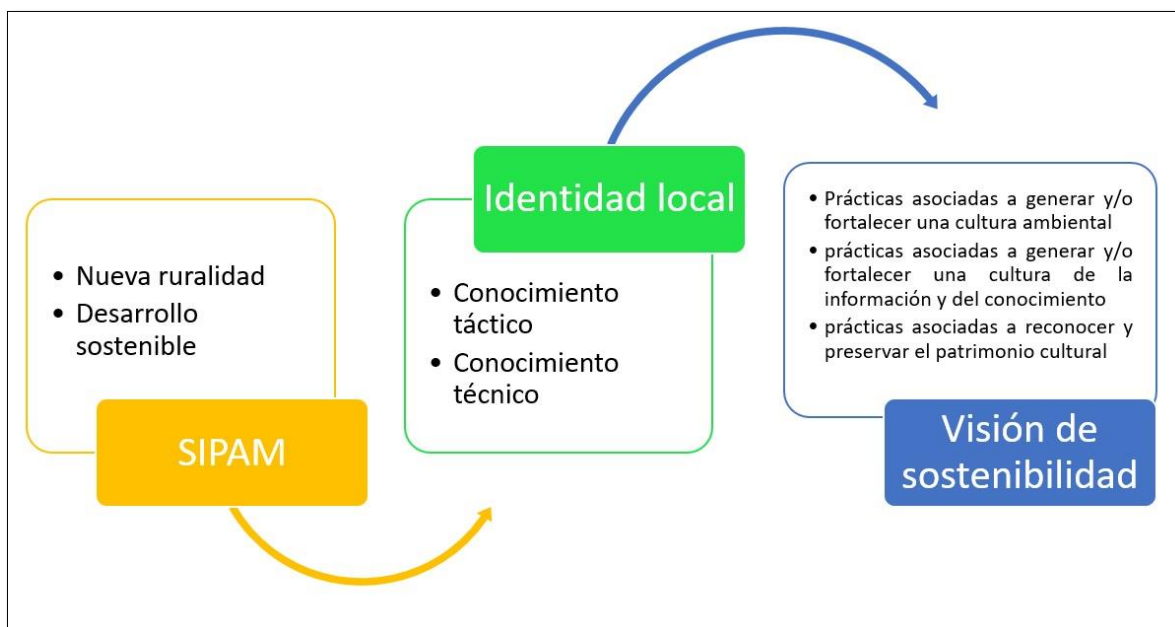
• Nueva ruralidad
• Desarrollo sostenible

SIPAM

Identidad local

• Conocimiento táctico
• Conocimiento técnico

• Prácticas asociadas a generar y/o fortalecer una cultura ambiental
• prácticas asociadas a generar y/o fortalecer una cultura de la información y del conocimiento
• prácticas asociadas a reconocer y preservar el patrimonio cultural

Visión de sostenibilidad